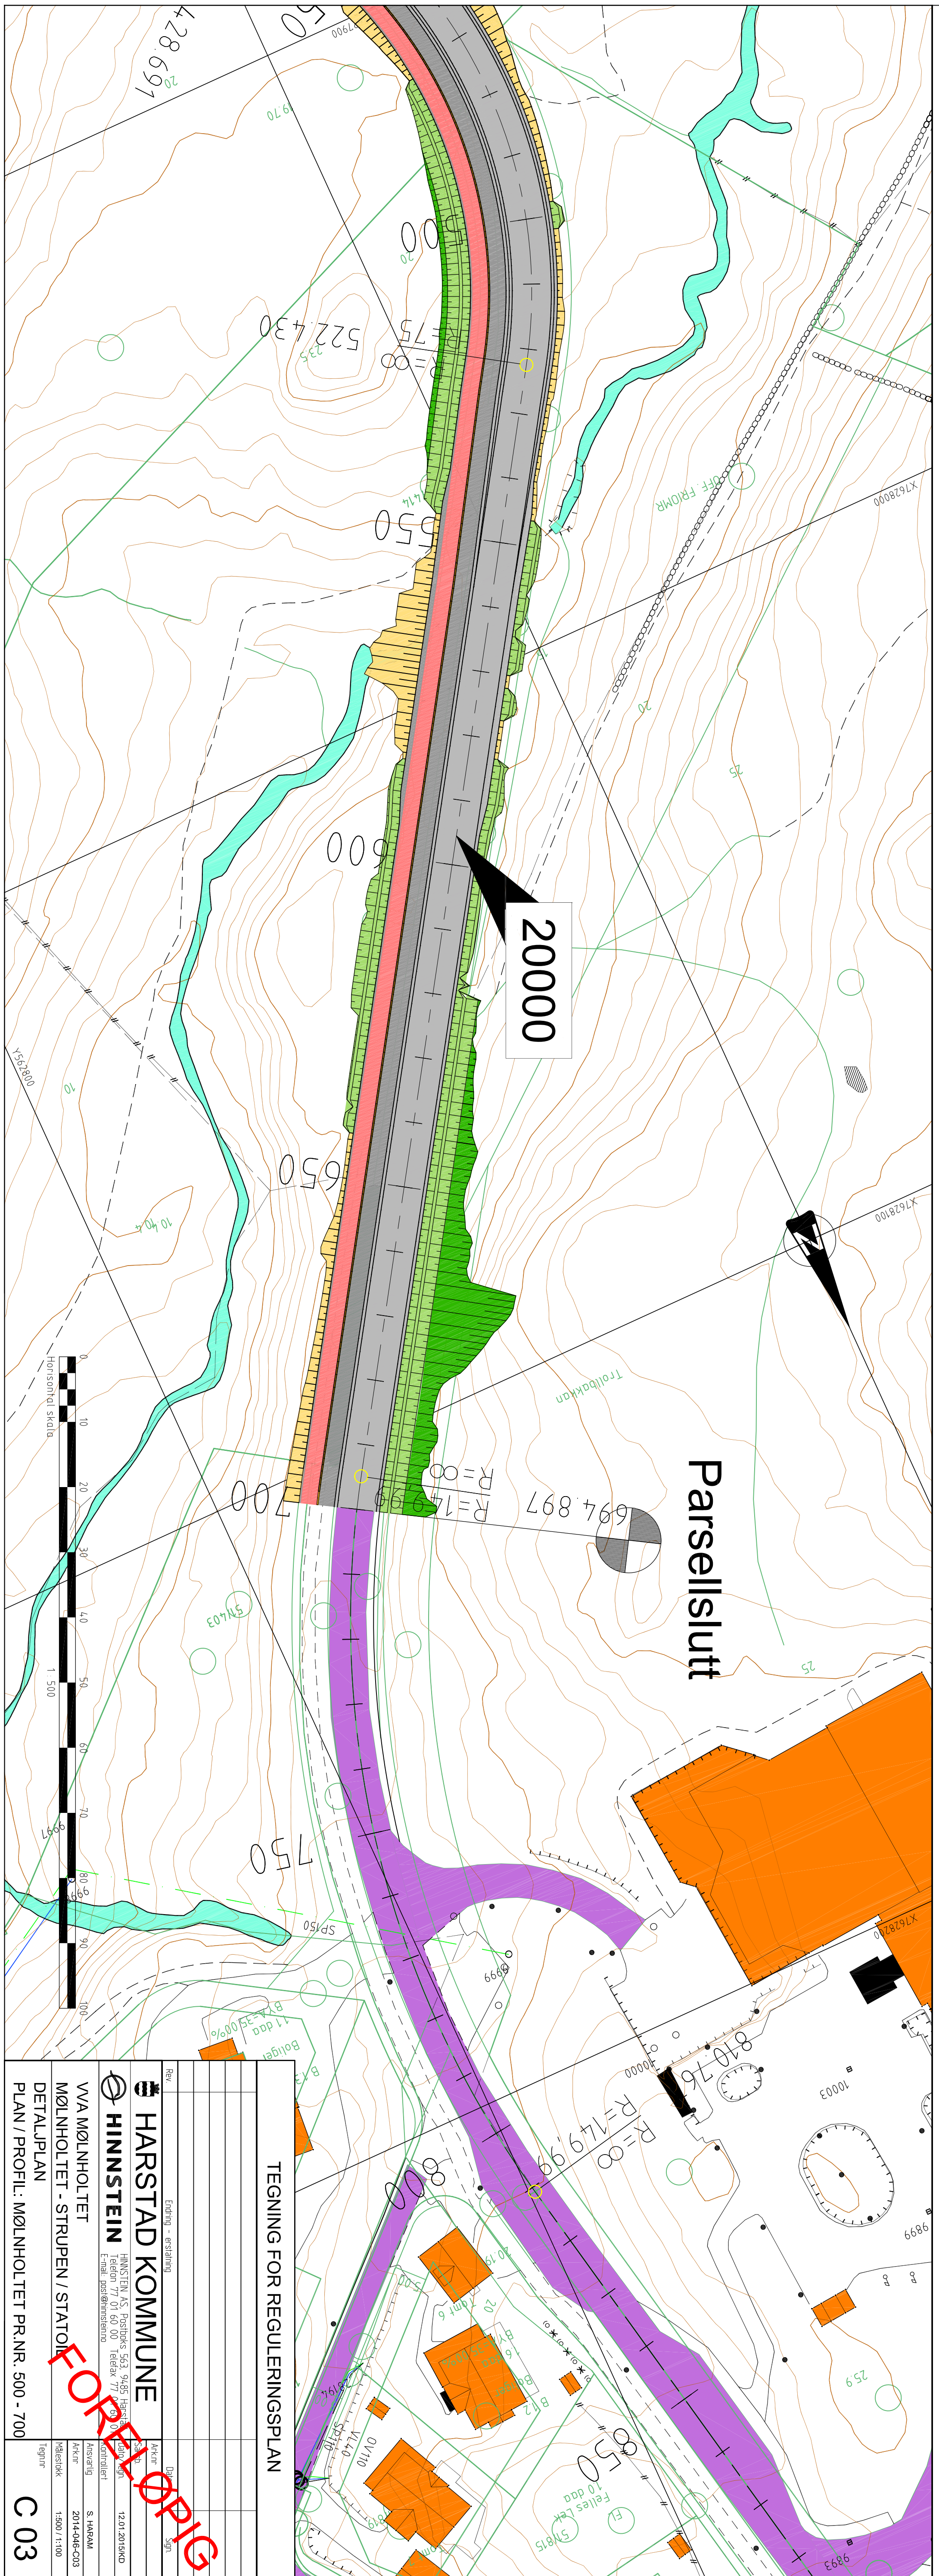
20000

Parsellslutt

500
550
600
650
700
750
800
850

R=75
R=∞
R=149.990
R=∞
R=149.990
R=∞

428.691
522.430
694.897
810.761

Trollbakkan

OFF. FRIOMR

X7628000
X7628100
X7628200
Y562800

Horisontal skala
0 10 20 30 40 50 60 70 80 90 100
1:500

TEGNING FOR REGULERINGSPLAN

Rev. | Endring - erstatning | Ark.nr | Dato | Sign

HARSTAD KOMMUNE

HINNSTEIN
HINNSTEIN AS, Postboks 563, 9485 Harstad
Telefon: 77 01 60 00 Telefax: 77 01 60 01
E-mail: post@hinnstein.no

VVA MØLNHOLTET
MØLNHOLTET - STRUPEN / STATOIL
DETALJPLAN
PLAN / PROFIL: MØLNHOLTET PR.NR. 500 - 700

Tegnet | 12.01.2015 | KD
Kontrollert |
Ansvarlig | S. HARAM
Ark.nr | 2014-046-C03
Målestokk | 1:500 / 1:100
Tegn.nr | C 03

FORELØPIG